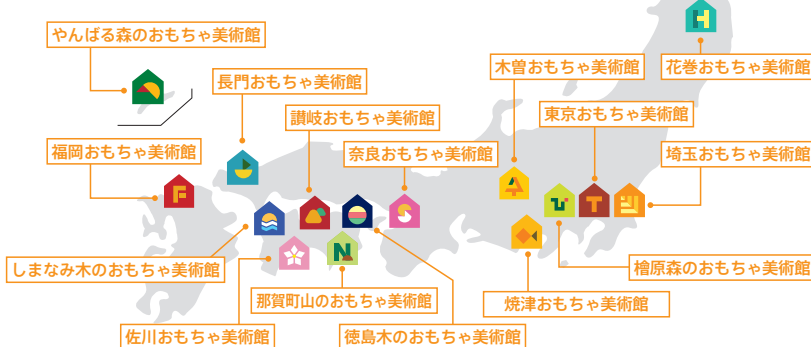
やんばる森のおもちゃ美術館

長門おもちゃ美術館

讃岐おもちゃ美術館

福岡おもちゃ美術館

奈良おもちゃ美術館

木曽おもちゃ美術館

花巻おもちゃ美術館

東京おもちゃ美術館

埼玉おもちゃ美術館

しまなみ木のおもちゃ美術館

那賀町山のおもちゃ美術館

佐川おもちゃ美術館

徳島木のおもちゃ美術館

焼津おもちゃ美術館

檜原森のおもちゃ美術館